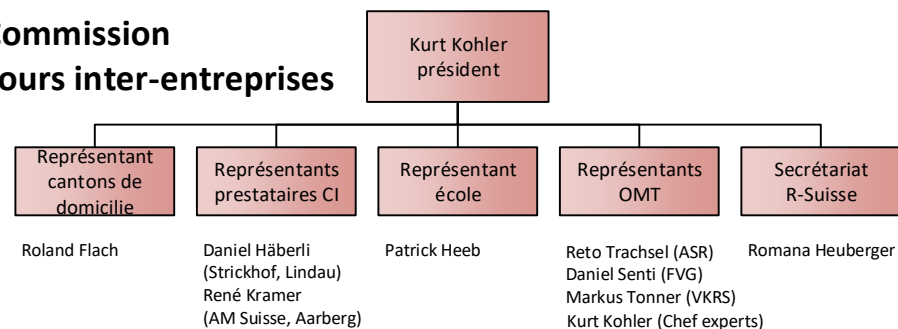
ommission
ours inter-entreprises

Kurt Kohler
président

Représentant cantons de domicilie

Représentants prestataires CI

Représentant école

Représentants OMT

Secrétariat R-Suisse

Roland Flach

Daniel Häberli (Strickhof, Lindau)
René Kramer (AM Suisse, Aarberg)

Patrick Heeb

Reto Trachsel (ASR)
Daniel Senti (FVG)
Markus Tonner (VKRS)
Kurt Kohler (Chef experts)

Romana Heuberger